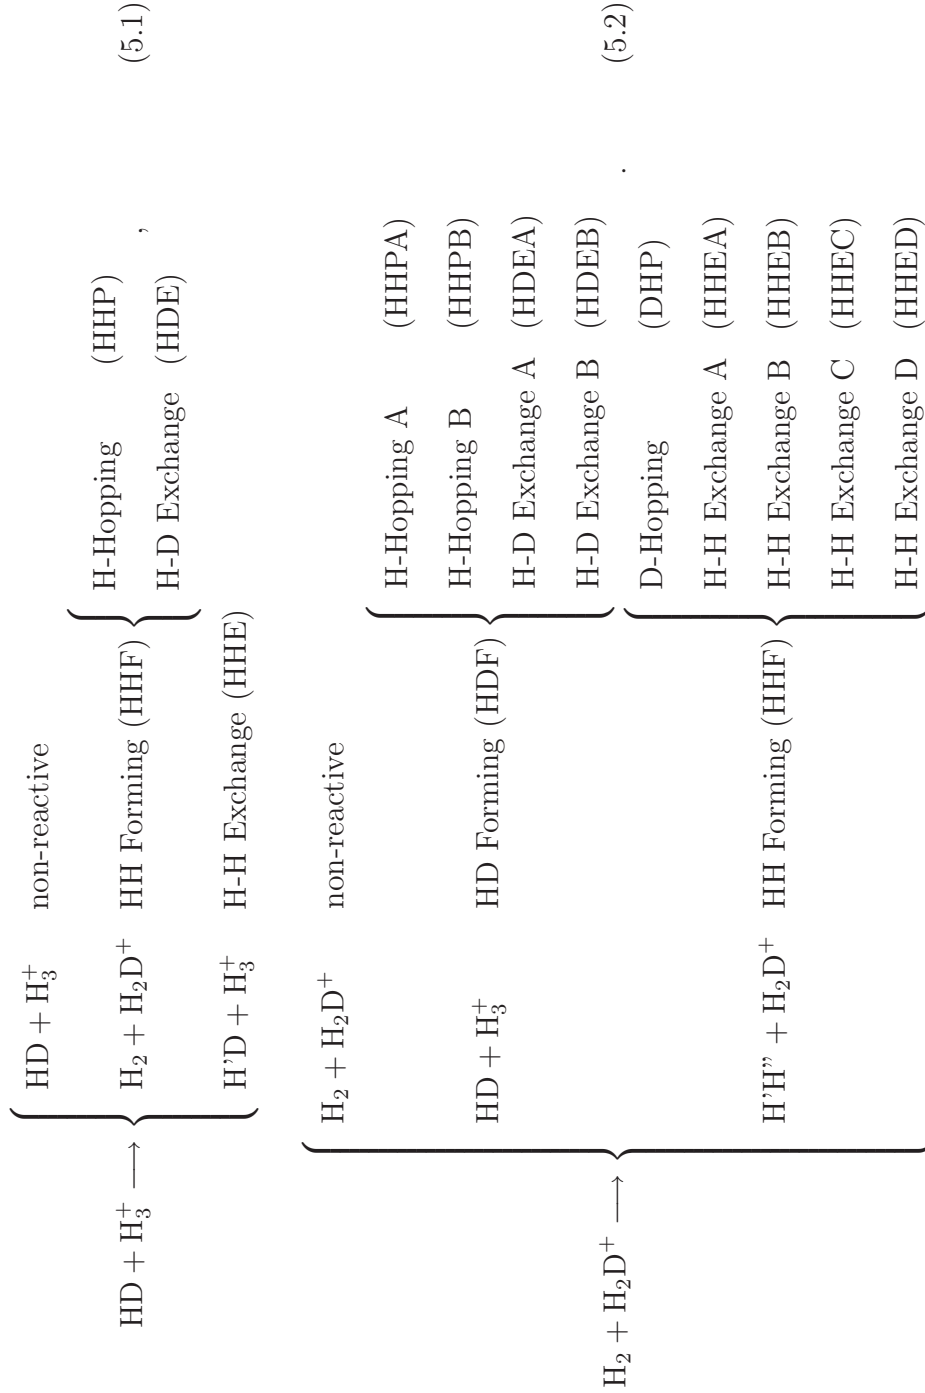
$HD + H_3^+ \longrightarrow$ $\begin{cases} HD + H_3^+ & \text{non-reactive} \\ H_2 + H_2D^+ & \text{HH Forming (HHF)} \begin{cases} \text{H-Hopping} & \text{(HHP)} \\ \text{H-D Exchange} & \text{(HDE)} \end{cases} \\ H'D + H_3^+ & \text{H-H Exchange (HHE)} \end{cases}$ , (5.1)

$H_2 + H_2D^+ \longrightarrow$ $\begin{cases} H_2 + H_2D^+ & \text{non-reactive} \\ HD + H_3^+ & \text{HD Forming (HDF)} \begin{cases} \text{H-Hopping A} & \text{(HHPA)} \\ \text{H-Hopping B} & \text{(HHPB)} \\ \text{H-D Exchange A} & \text{(HDEA)} \\ \text{H-D Exchange B} & \text{(HDEB)} \end{cases} \\ H'H'' + H_2D^+ & \text{HH Forming (HHF)} \begin{cases} \text{D-Hopping} & \text{(DHP)} \\ \text{H-H Exchange A} & \text{(HHEA)} \\ \text{H-H Exchange B} & \text{(HHEB)} \\ \text{H-H Exchange C} & \text{(HHEC)} \\ \text{H-H Exchange D} & \text{(HHED)} \end{cases} \end{cases}$ . (5.2)